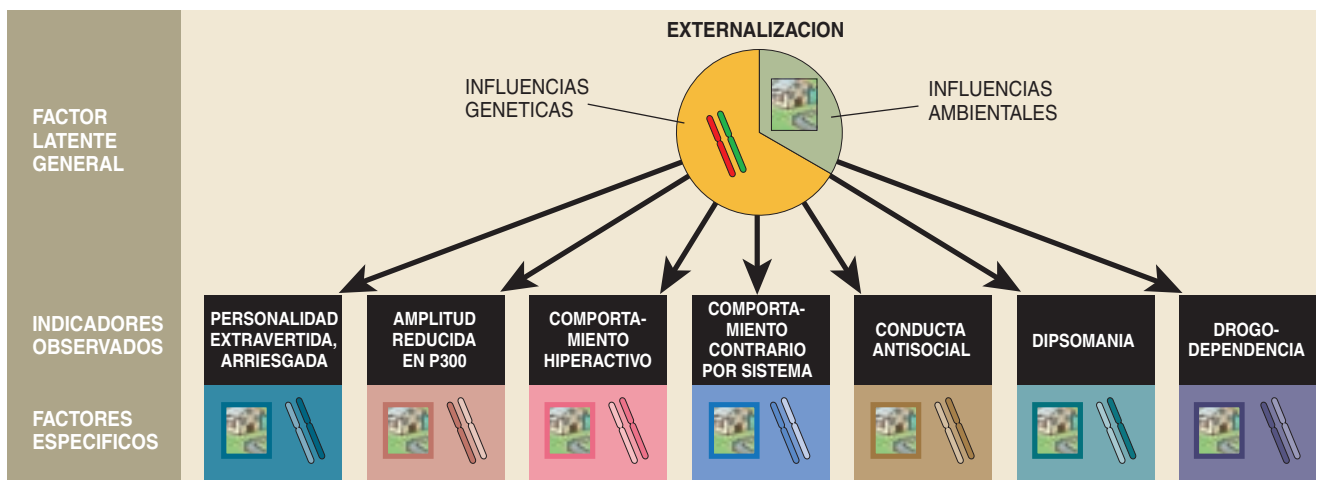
EXTERNALIZACION

INFLUENCIAS GENETICAS

INFLUENCIAS AMBIENTALES

FACTOR LATENTE GENERAL

INDICADORES OBSERVADOS

FACTORES ESPECIFICOS

PERSONALIDAD EXTRAVERTIDA, ARRIESGADA

AMPLITUD REDUCIDA EN P300

COMPORTAMIENTO HIPERACTIVO

COMPORTAMIENTO CONTRARIO POR SISTEMA

CONDUCTA ANTISOCIAL

DIPSOMANIA

DROGODEPENDENCIA